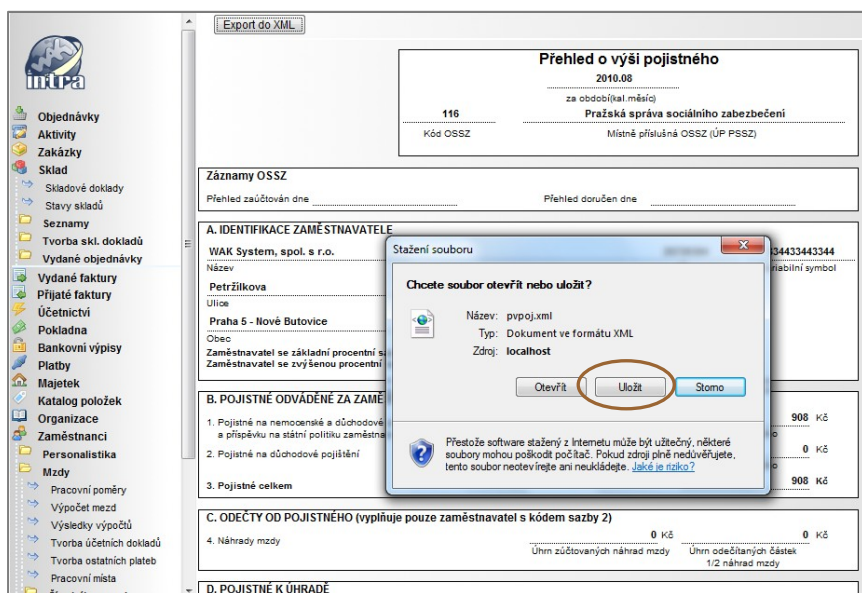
WAK intra

Objednávky
Aktivity
Zakázky
Sklad
Skladové doklady
Stavy skladů
Seznamy
Tvorba skl. dokladů
Vydané objednávky
Vydané faktury
Přijaté faktury
Účetnictví
Pokladna
Bankovní výpisy
Platby
Majetek
Katalog položek
Organizace
Zaměstnanci
Personalistika
Mzdy
Pracovní poměry
Výpočet mezd
Výsledky výpočtů
Tvorba účetních dokladů
Tvorba ostatních plateb
Pracovní místa

Export do XML

Přehled o výši pojistného
2010.08
za období(kal.měsíc)
116
Pražská správa sociálního zabezpečení
Kód OSSZ
Místně příslušná OSSZ (ÚP PSSZ)

Záznamy OSSZ
Přehled zaúčtován dne
Přehled doručen dne

A. IDENTIFIKACE ZAMĚSTNAVATELE
WAK System, spol. s r.o.
Název
Petržílkova
Ulice
Praha 5 - Nové Butovice
Obec
Zaměstnavatel se základní procentní s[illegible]
Zaměstnavatel se zvýšenou procentní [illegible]
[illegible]34433443344
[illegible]riabilní symbol

B. POJISTNÉ ODVÁDĚNÉ ZA ZAMĚ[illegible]
1. Pojistné na nemocenské a důchodové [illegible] a příspěvku na státní politiku zaměstna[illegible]
908 Kč
2. Pojistné na důchodové pojištění
0 Kč
3. Pojistné celkem
908 Kč

Stažení souboru
Chcete soubor otevřít nebo uložit?
Název: pvpoj.xml
Typ: Dokument ve formátu XML
Zdroj: localhost
Otevřít
Uložit
Storno
Přestože software stažený z Internetu může být užitečný, některé soubory mohou poškodit počítač. Pokud zdroji plně nedůvěřujete, tento soubor neotevírejte ani neukládejte. Jaké je riziko?

C. ODEČTY OD POJISTNÉHO (vyplňuje pouze zaměstnavatel s kódem sazby 2)
4. Náhrady mzdy
0 Kč
Úhrn zúčtovaných náhrad mzdy
0 Kč
Úhrn odečitaných částek 1/2 náhrad mzdy

D. POJISTNÉ K ÚHRADĚ